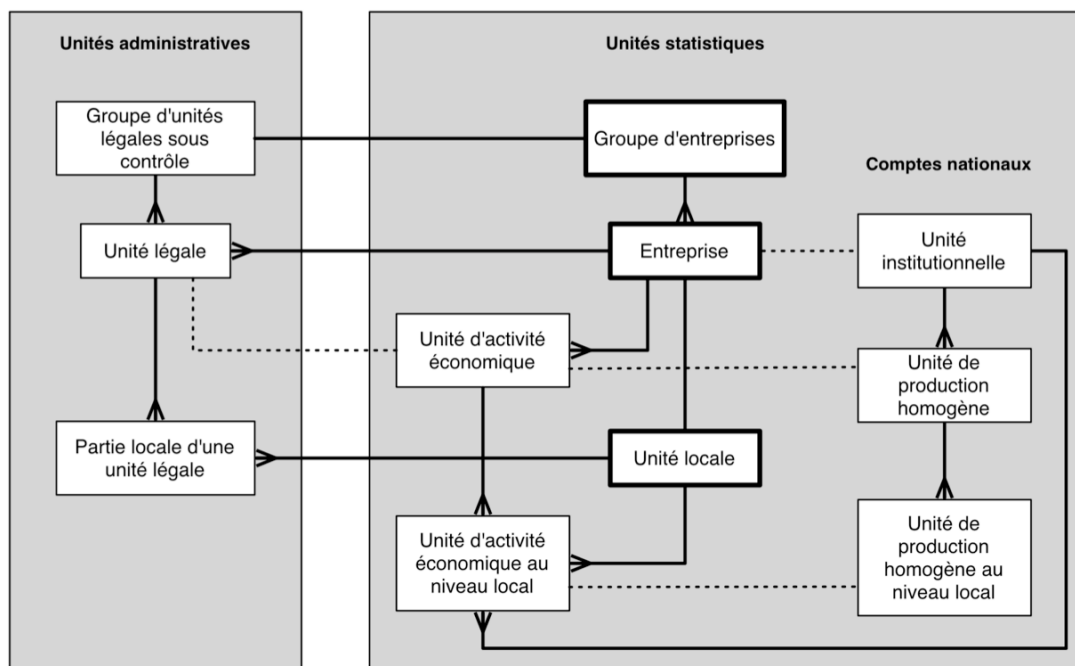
Unités administratives

Groupe d'unités légales sous contrôle

Unité légale

Partie locale d'une unité légale

Unités statistiques

Groupe d'entreprises

Entreprise

Unité d'activité économique

Unité locale

Unité d'activité économique au niveau local

Comptes nationaux

Unité institutionnelle

Unité de production homogène

Unité de production homogène au niveau local